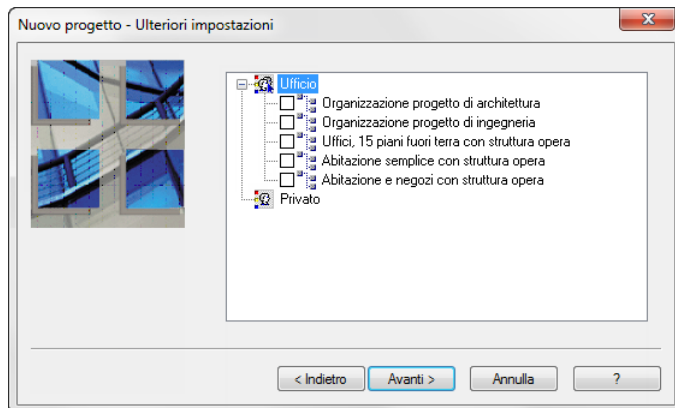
Nuovo progetto - Ulteriori impostazioni

Ufficio
Organizzazione progetto di architettura
Organizzazione progetto di ingegneria
Uffici, 15 piani fuori terra con struttura opera
Abitazione semplice con struttura opera
Abitazione e negozi con struttura opera
Privato

< Indietro
Avanti >
Annulla
?